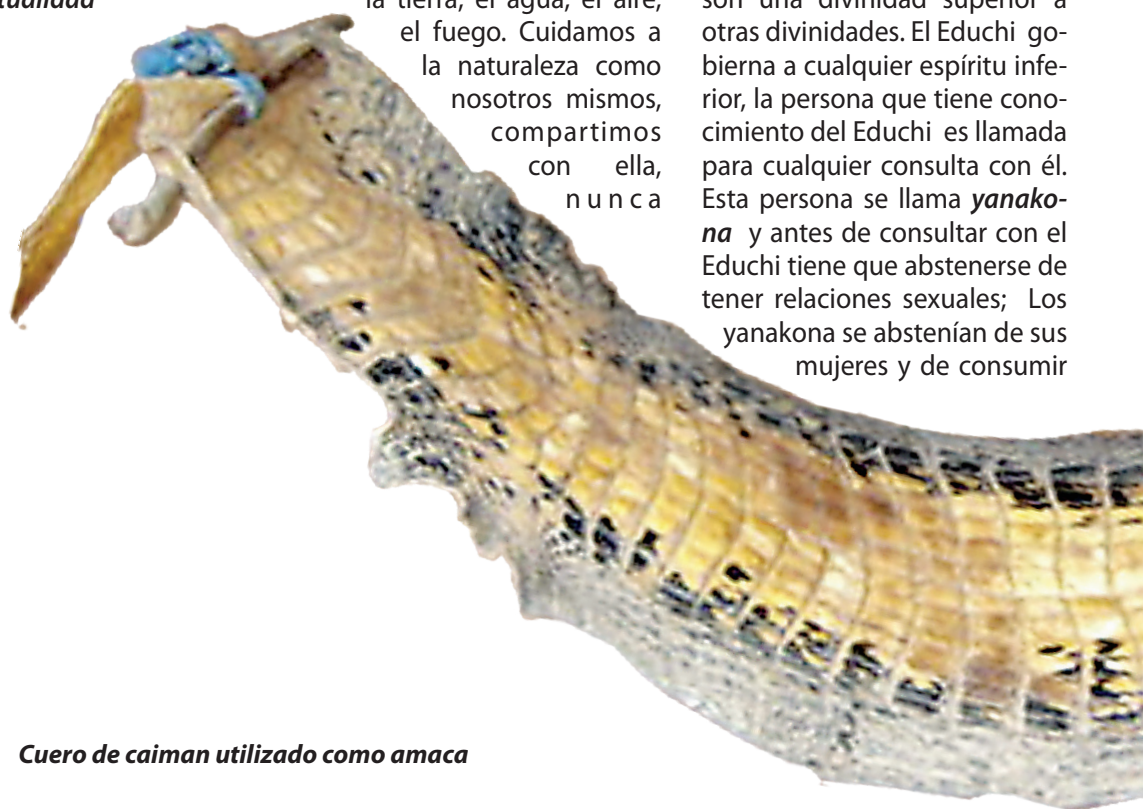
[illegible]

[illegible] el fuego. Cuidamos a la naturaleza como nosotros mismos, compartimos con ella, nunca

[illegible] otras divinidades. El Educhi gobierna a cualquier espíritu inferior, la persona que tiene conocimiento del Educhi es llamada para cualquier consulta con él. Esta persona se llama ***yanakona*** y antes de consultar con el Educhi tiene que abstenerse de tener relaciones sexuales; Los yanakona se abstenían de sus mujeres y de consumir

***Cuero de caiman utilizado como amaca***